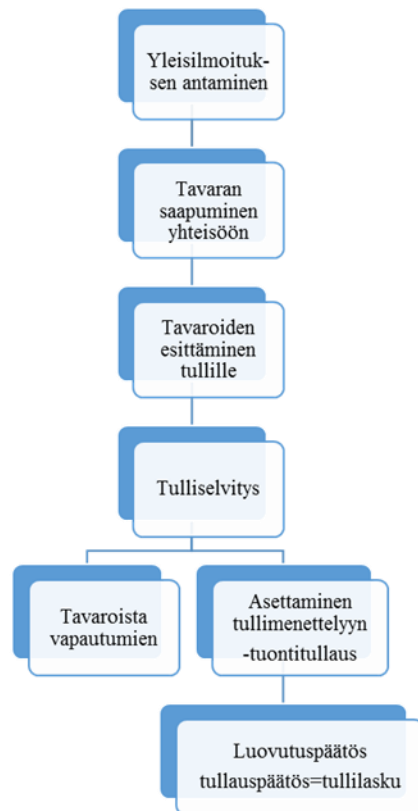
Yleisilmoituksen antaminen

Tavaran saapuminen yhteisöön

Tavaroiden esittäminen tullille

Tulliselvitys

Tavaroista vapautumien

Asettaminen tullimenettelyyn -tuontitullaus

Luovutuspäätös tullauspäätös=tullilasku